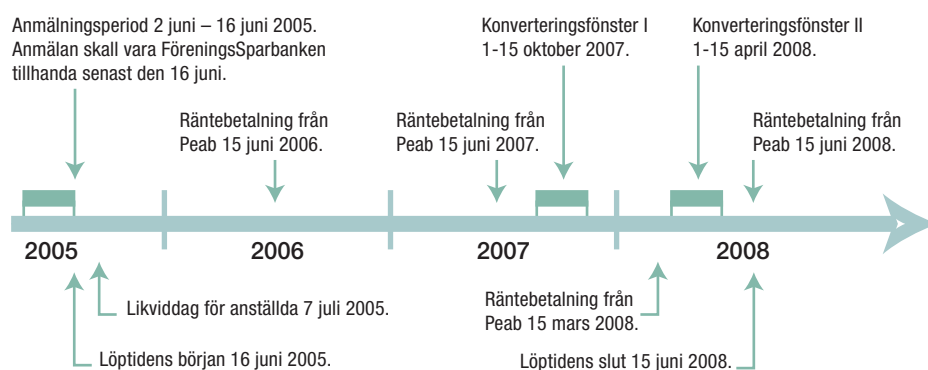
Anmälningsperiod 2 juni – 16 juni 2005.
Anmälan skall vara FöreningsSparbanken tillhanda senast den 16 juni.

Räntebetalning från Peab 15 juni 2006.

Konverteringsfönster I
1-15 oktober 2007.

Räntebetalning från Peab 15 juni 2007.

Konverteringsfönster II
1-15 april 2008.

Räntebetalning från Peab 15 juni 2008.

2005

2006

2007

2008

Likviddag för anställda 7 juli 2005.

Löptidens början 16 juni 2005.

Räntebetalning från Peab 15 mars 2008.

Löptidens slut 15 juni 2008.